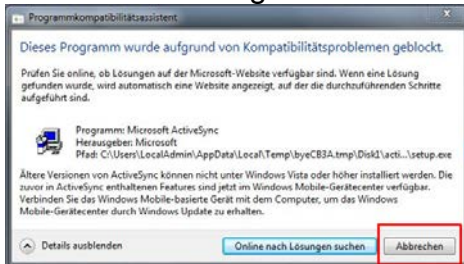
Programmkompatibilitätsassistent

Dieses Programm wurde aufgrund von Kompatibilitätsproblemen geblockt.

Prüfen Sie online, ob Lösungen auf der Microsoft-Website verfügbar sind. Wenn eine Lösung gefunden wurde, wird automatisch eine Website angezeigt, auf der die durchzuführenden Schritte aufgeführt sind.

Programm: Microsoft ActiveSync
Herausgeber: Microsoft
Pfad: C:\Users\LocalAdmin\AppData\Local\Temp\byeCB3A.tmp\Disk1\acti...\setup.exe

Ältere Versionen von ActiveSync können nicht unter Windows Vista oder höher installiert werden. Die zuvor in ActiveSync enthaltenen Features sind jetzt im Windows Mobile-Gerätecenter verfügbar. Verbinden Sie das Windows Mobile-basierte Gerät mit dem Computer, um das Windows Mobile-Gerätecenter durch Windows Update zu erhalten.

Details ausblenden

Online nach Lösungen suchen

Abbrechen